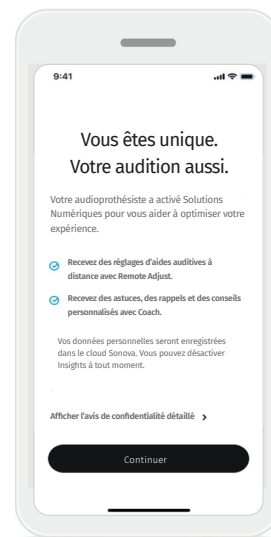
9:41

Vous êtes unique. Votre audition aussi.

Votre audioprothésiste a activé Solutions Numériques pour vous aider à optimiser votre expérience.

Recevez des réglages d'aides auditives à distance avec Remote Adjust.

Recevez des astuces, des rappels et des conseils personnalisés avec Coach.

Vos données personnelles seront enregistrées dans le cloud Sonova. Vous pouvez désactiver Insights à tout moment.

Afficher l'avis de confidentialité détaillé >

Continuer